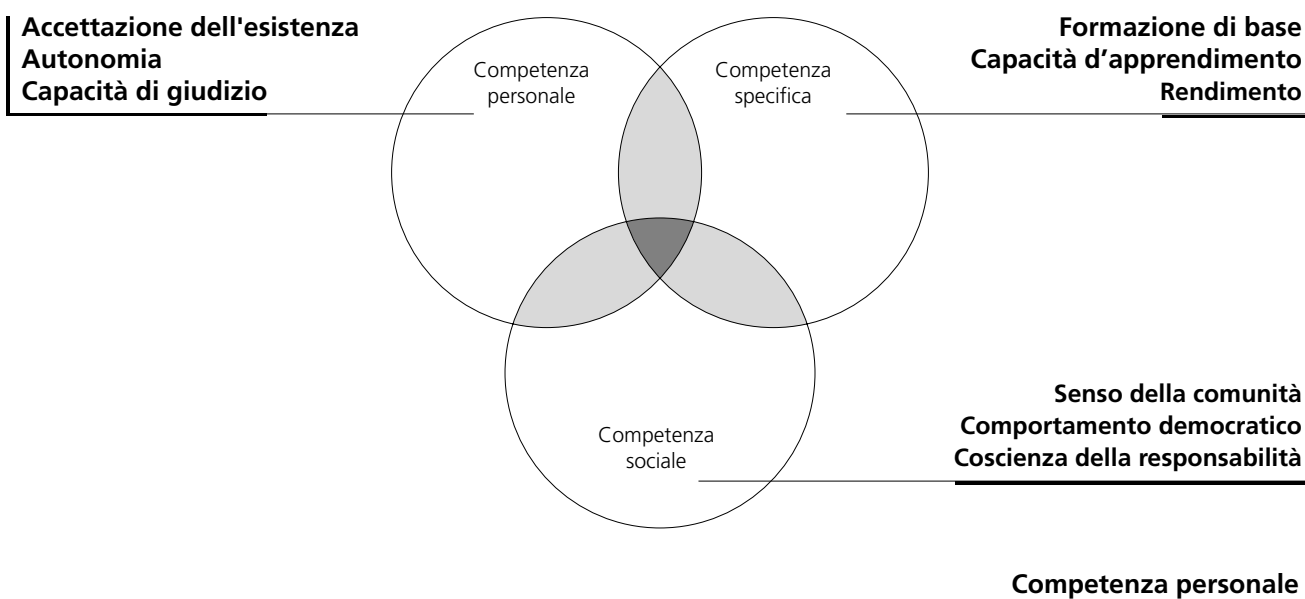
Accettazione dell'esistenza
Autonomia
Capacità di giudizio

Competenza personale

Competenza specifica

Formazione di base
Capacità d'apprendimento
Rendimento

Competenza sociale

Senso della comunità
Comportamento democratico
Coscienza della responsabilità

Competenza personale